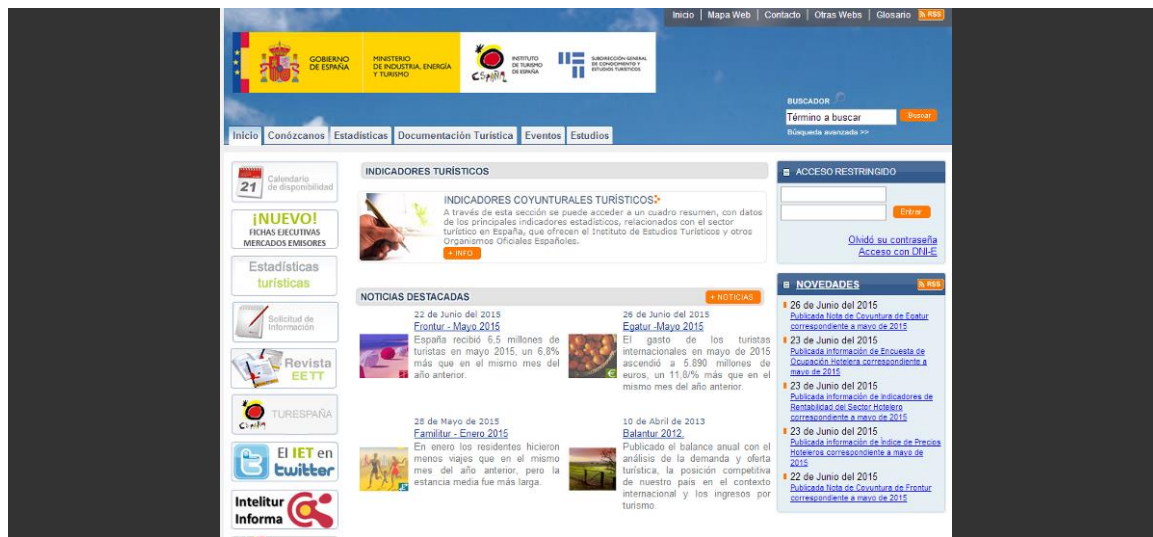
Inicio | Mapa Web | Contacto | Otras Webs | Glosario RSS

GOBIERNO DE ESPAÑA

MINISTERIO DE INDUSTRIA, ENERGÍA Y TURISMO

INSTITUTO DE TURISMO DE ESPAÑA

SUBDIRECCIÓN GENERAL DE CONOCIMIENTO Y ESTUDIOS TURÍSTICOS

BUSCADOR

Término a buscar

Buscar

Búsqueda avanzada >>

Inicio | Conózcanos | Estadísticas | Documentación Turística | Eventos | Estudios

21 Calendario de disponibilidad

¡NUEVO! FICHAS EJECUTIVAS MERCADOS EMISORES

Estadísticas turísticas

Solicitud de Información

Revista EETT

TURESPAÑA

El IET en twitter

Intelitur Informa

INDICADORES TURÍSTICOS

INDICADORES COYUNTURALES TURÍSTICOS

A través de esta sección se puede acceder a un cuadro resumen, con datos de los principales indicadores estadísticos, relacionados con el sector turístico en España, que ofrecen el Instituto de Estudios Turísticos y otros Organismos Oficiales Españoles.

+ INFO

NOTICIAS DESTACADAS

+ NOTICIAS

22 de Junio del 2015
Frontur - Mayo 2015
España recibió 6,5 millones de turistas en mayo 2015, un 6,8% más que en el mismo mes del año anterior.

26 de Junio del 2015
Egatur -Mayo 2015
El gasto de los turistas internacionales en mayo de 2015 ascendió a 5.890 millones de euros, un 11,8% más que en el mismo mes del año anterior.

28 de Mayo de 2015
Familitur - Enero 2015
En enero los residentes hicieron menos viajes que en el mismo mes del año anterior, pero la estancia media fue más larga.

10 de Abril de 2013
Balantur 2012.
Publicado el balance anual con el análisis de la demanda y oferta turística, la posición competitiva de nuestro país en el contexto internacional y los ingresos por turismo.

ACCESO RESTRINGIDO

Entrar

Olvidó su contraseña
Acceso con DNI-E

NOVEDADES RSS

26 de Junio del 2015
Publicada Nota de Coyuntura de Egatur correspondiente a mayo de 2015

23 de Junio del 2015
Publicada información de Encuesta de Ocupación Hotelera correspondiente a mayo de 2015

23 de Junio del 2015
Publicada información de Indicadores de Rentabilidad del Sector Hotelero correspondiente a mayo de 2015

23 de Junio del 2015
Publicada información de Índice de Precios Hoteleros correspondiente a mayo de 2015

22 de Junio del 2015
Publicada Nota de Coyuntura de Frontur correspondiente a mayo de 2015